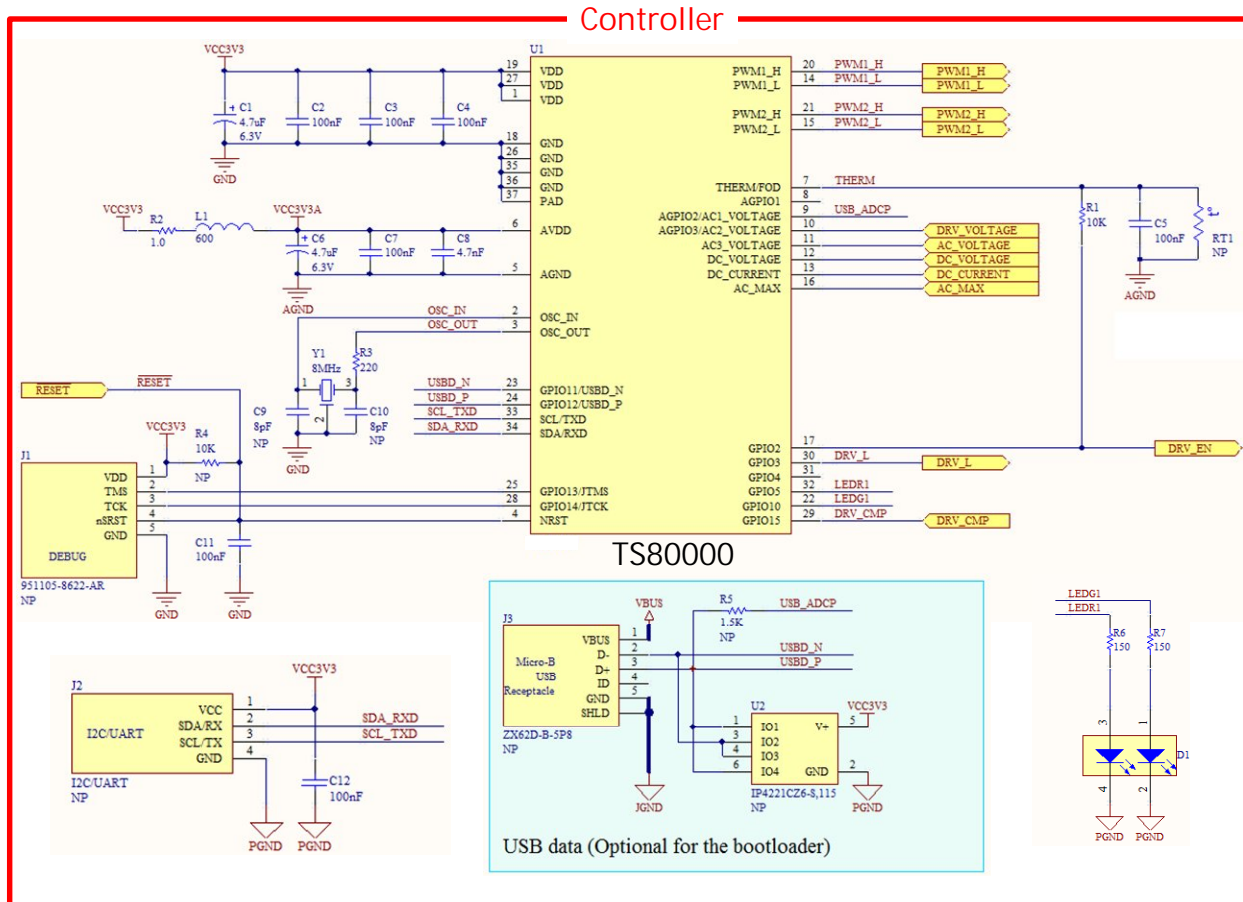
Controller

VCC3V3
C1 4.7uF 6.3V
C2 100nF
C3 100nF
C4 100nF
GND
U1
19 VDD
27 VDD
1 VDD
18 GND
26 GND
35 GND
36 GND
37 PAD
VCC3V3
R2 1.0
L1 600
VCC3V3A
C6 4.7uF 6.3V
C7 100nF
C8 4.7nF
AGND
6 AVDD
5 AGND
OSC_IN 2 OSC_IN
OSC_OUT 3 OSC_OUT
Y1 8MHz
R3 220
C9 8pF NP
C10 8pF NP
GND
RESET
RESET
USBD_N 23 GPIO11/USBD_N
USBD_P 24 GPIO12/USBD_P
SCL_TXD 33 SCL/TXD
SDA_RXD 34 SDA/RXD
VCC3V3
R4 10K NP
J1
1 VDD
2 TMS
3 TCK
4 nSRST
5 GND
DEBUG
951105-8622-AR
NP
C11 100nF
GND
GND
25 GPIO13/JTMS
28 GPIO14/JTCK
4 NRST
PWM1_H 20 PWM1_H
PWM1_L 14 PWM1_L
PWM2_H 21 PWM2_H
PWM2_L 15 PWM2_L
THERM/FOD 7 THERM
AGPIO1 8
AGPIO2/AC1_VOLTAGE 9 USB_ADCP
AGPIO3/AC2_VOLTAGE 10 DRV_VOLTAGE
AC3_VOLTAGE 11 AC_VOLTAGE
DC_VOLTAGE 12 DC_VOLTAGE
DC_CURRENT 13 DC_CURRENT
AC_MAX 16 AC_MAX
R1 10K
C5 100nF
RT1 NP
AGND
GPIO2 17 DRV_EN
GPIO3 30 DRV_L
GPIO4 31
GPIO5 32 LEDR1
GPIO10 22 LEDG1
GPIO15 29 DRV_CMP
TS80000

J3
Micro-B USB Receptacle
VBUS 1
D- 2
D+ 3
ID 4
GND 5
SHLD
ZX62D-B-5P8
NP
VBUS
R5 1.5K NP
USB_ADCP
USBD_N
USBD_P
U2
1 IO1
3 IO2
4 IO3
6 IO4
V+ 5
GND 2
VCC3V3
IP4221CZ6-8,115
NP
JGND
PGND
USB data (Optional for the bootloader)

J2
I2C/UART
1 VCC
2 SDA/RX
3 SCL/TX
4 GND
I2C/UART
NP
VCC3V3
SDA_RXD
SCL_TXD
C12 100nF
PGND
PGND

LEDG1
LEDR1
R6 150
R7 150
3 1
D1
4 2
PGND
PGND